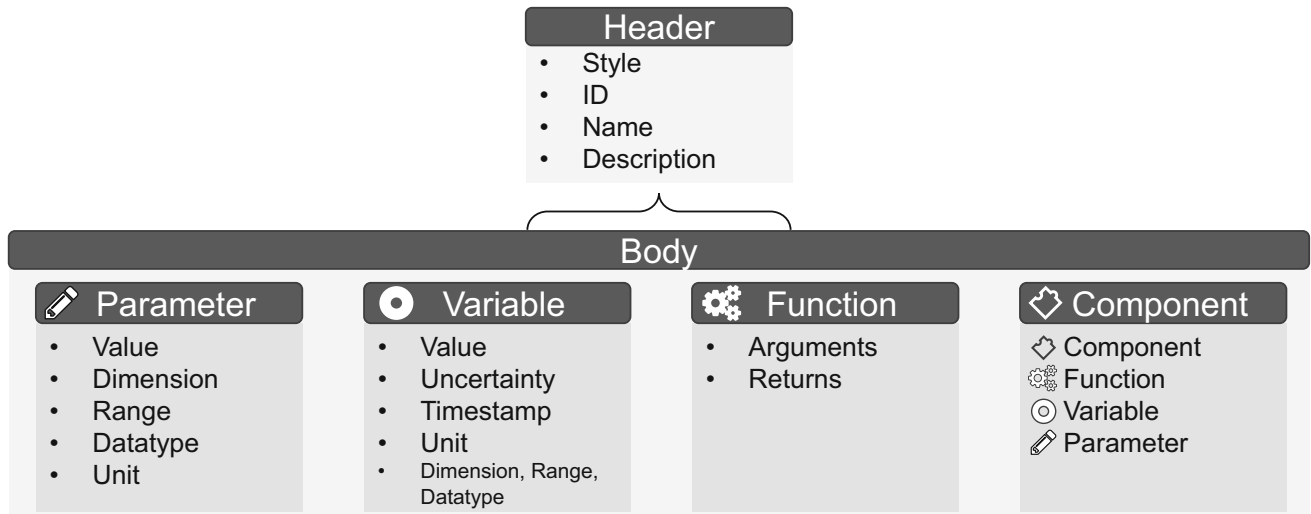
Header
- Style
- ID
- Name
- Description

Body

Parameter
- Value
- Dimension
- Range
- Datatype
- Unit

Variable
- Value
- Uncertainty
- Timestamp
- Unit
- Dimension, Range, Datatype

Function
- Arguments
- Returns

Component
Component
Function
Variable
Parameter